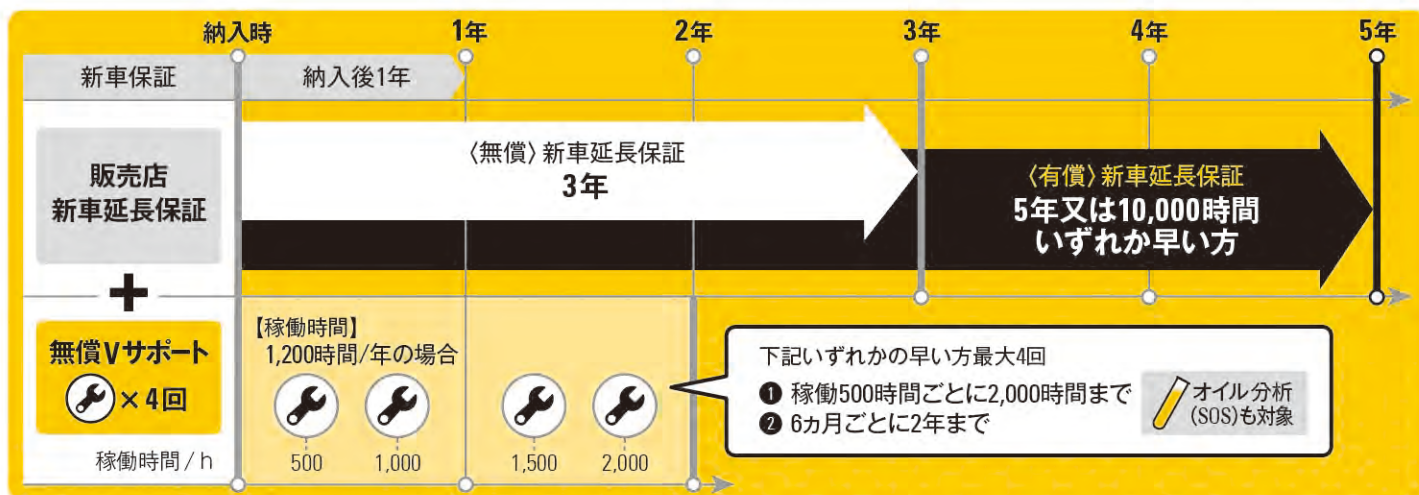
納入時
1年
2年
3年
4年
5年

新車保証
納入後1年

販売店
新車延長保証

〈無償〉新車延長保証
3年

〈有償〉新車延長保証
5年又は10,000時間
いずれか早い方

+

無償Vサポート
×4回

【稼働時間】
1,200時間/年の場合

500
1,000
1,500
2,000

稼働時間 / h

下記いずれかの早い方最大4回
❶ 稼働500時間ごとに2,000時間まで
❷ 6カ月ごとに2年まで

オイル分析
(SOS)も対象